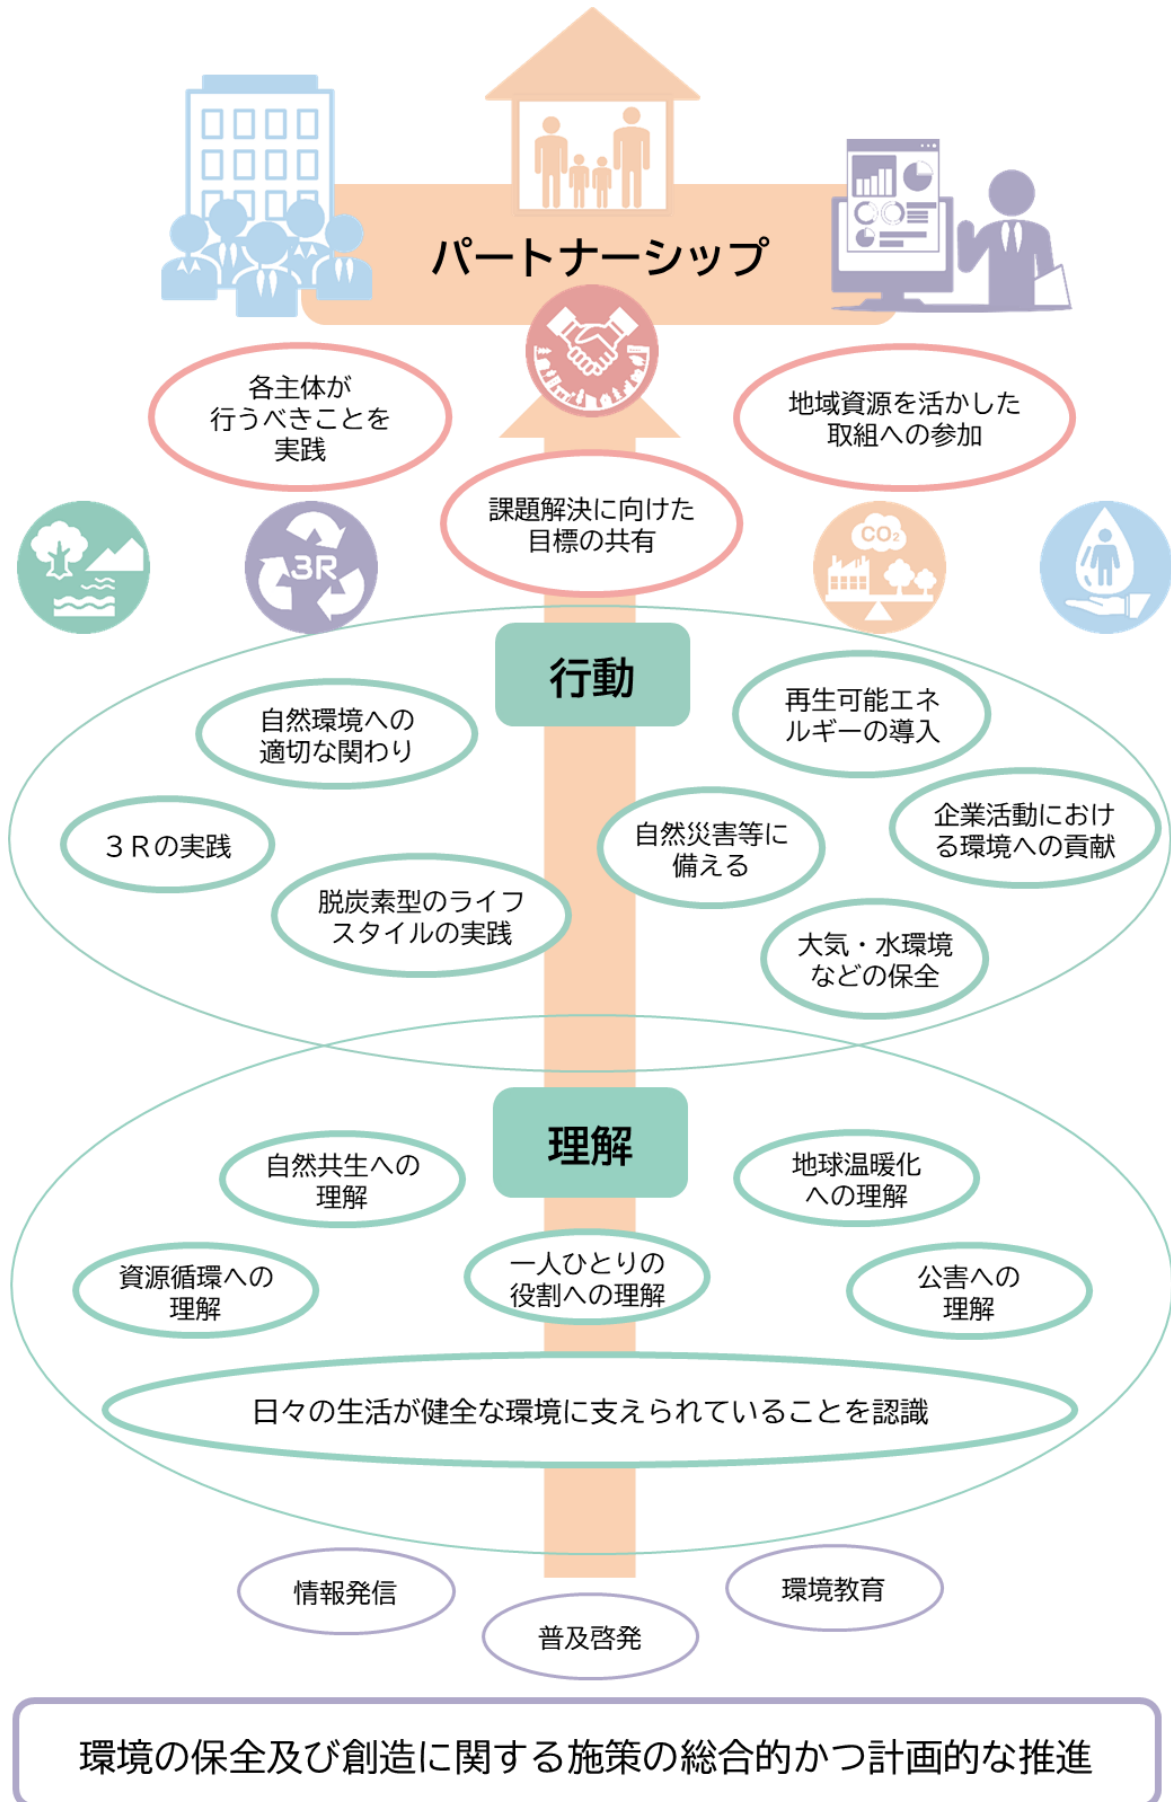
パートナーシップ

各主体が行うべきことを実践

地域資源を活かした取組への参加

課題解決に向けた目標の共有

3R

$CO_2$

行動

自然環境への適切な関わり

再生可能エネルギーの導入

３Ｒの実践

自然災害等に備える

企業活動における環境への貢献

脱炭素型のライフスタイルの実践

大気・水環境などの保全

理解

自然共生への理解

地球温暖化への理解

資源循環への理解

一人ひとりの役割への理解

公害への理解

日々の生活が健全な環境に支えられていることを認識

情報発信

環境教育

普及啓発

環境の保全及び創造に関する施策の総合的かつ計画的な推進